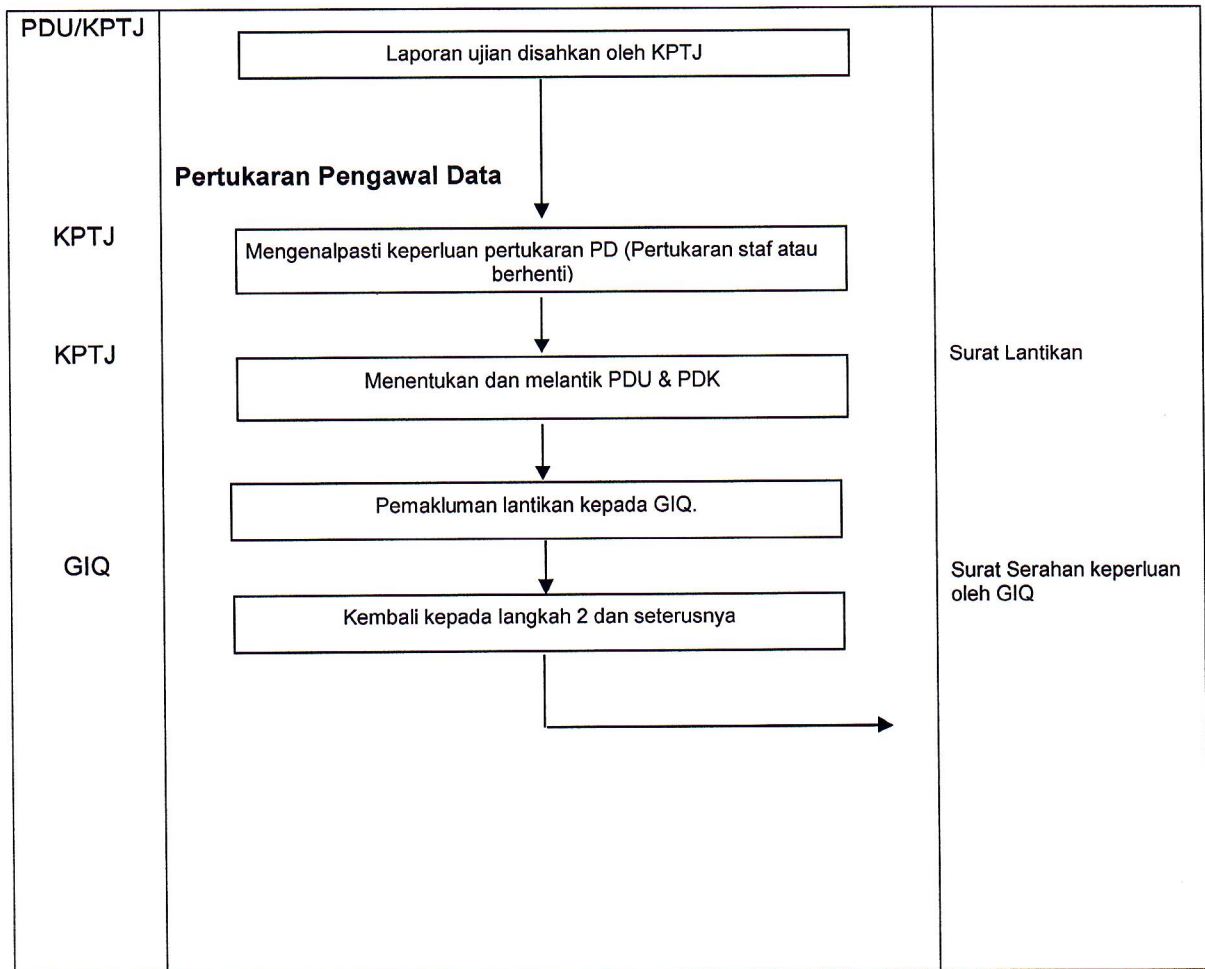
PDU/KPTJ

Laporan ujian disahkan oleh KPTJ

Pertukaran Pengawal Data

KPTJ

Mengenalpasti keperluan pertukaran PD (Pertukaran staf atau berhenti)

KPTJ

Menentukan dan melantik PDU & PDK

Surat Lantikan

Pemakluman lantikan kepada GIQ.

GIQ

Kembali kepada langkah 2 dan seterusnya

Surat Serahan keperluan oleh GIQ